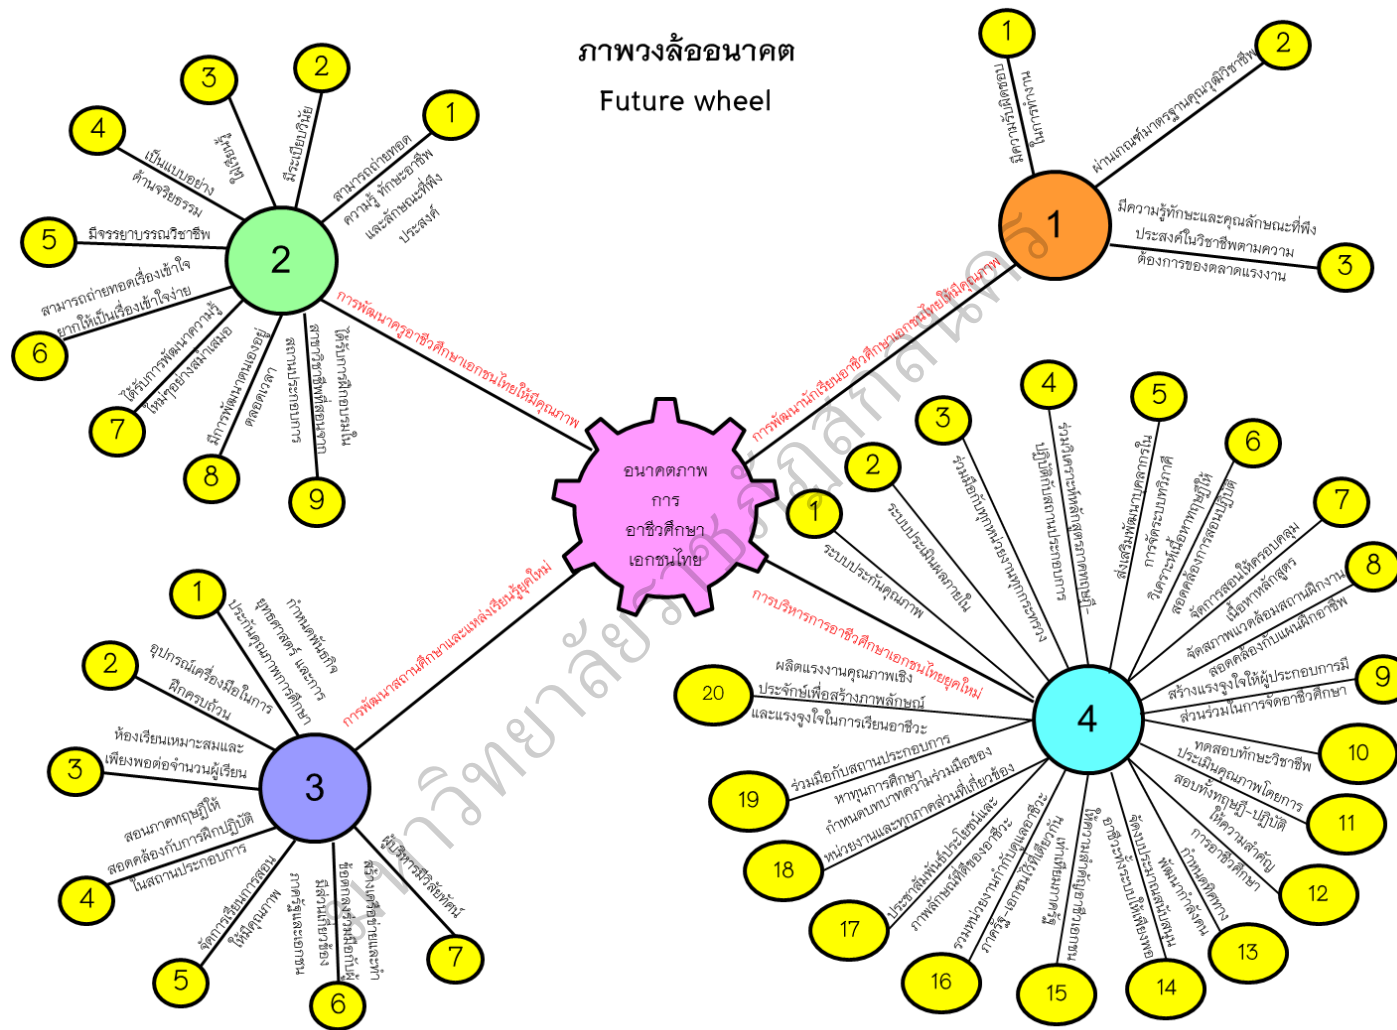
ภาพวงล้ออนาคต

Future wheel

อนาคตภาพการอาชีวศึกษาเอกชนไทย

การพัฒนาครูอาชีวศึกษาเอกชนไทยให้มีคุณภาพ

การพัฒนานักเรียนอาชีวศึกษาเอกชนไทยให้มีคุณภาพ

การพัฒนาสถานศึกษาและแหล่งเรียนรู้ยุคใหม่

การบริหารการอาชีวศึกษาเอกชนไทยยุคใหม่

1

1 มีความรับผิดชอบในการทำงาน

2 ผ่านเกณฑ์มาตรฐานคุณวุฒิวิชาชีพ

3 มีความรู้ทักษะและคุณลักษณะที่พึงประสงค์ในวิชาชีพตามความต้องการของตลาดแรงงาน

2

1 สามารถถ่ายทอดความรู้ ทักษะอาชีพ และลักษณะที่พึงประสงค์

2 มีระเบียบวินัย

3 ใฝ่เรียนรู้

4 เป็นแบบอย่างด้านจริยธรรม

5 มีจรรยาบรรณวิชาชีพ

6 สามารถถ่ายทอดเรื่องเข้าใจยากให้เป็นเรื่องเข้าใจง่าย

7 ได้รับการพัฒนาความรู้ใหม่ๆอย่างสม่ำเสมอ

8 มีการพัฒนาตนเองอยู่ตลอดเวลา

9 สามารถประกอบการสาขาวิชาชีพที่สอนได้

ได้รับการฝึกงานในสถานประกอบการ

3

1 กำหนดพันธกิจ ยุทธศาสตร์ และการประกันคุณภาพการศึกษา

2 อุปกรณ์เครื่องมือในการฝึกครบถ้วน

3 ห้องเรียนเหมาะสมและเพียงพอต่อจำนวนผู้เรียน

4 สอนภาคทฤษฎีให้สอดคล้องกับการฝึกปฏิบัติในสถานประกอบการ

5 จัดการเรียนการสอนให้มีคุณภาพ

6 มีข้อมูลสารสนเทศเพื่อการบริหารจัดการ

7 ผู้บริหารมีวิสัยทัศน์

สร้างเครือข่ายความร่วมมือ

4

1 ระบบประกันคุณภาพ

2 ระบบประเมินผลภายใน

3 ร่วมมือกับทุกหน่วยงานทุกภาคส่วน

4 ปฏิบัติกับสถานประกอบการ

ร่วมกันวางหลักสูตรการเรียน

5 ส่งเสริมพัฒนาบุคลากรในการจัดระบบทวิภาคี

6 วิเคราะห์เนื้อหาทฤษฎีให้สอดคล้องการสอนปฏิบัติ

7 จัดการสอนให้ครอบคลุมเนื้อหาหลักสูตร

8 จัดสภาพแวดล้อมสถานฝึกงานสอดคล้องกับแผนอาชีพ

9 สร้างแรงจูงใจให้ผู้ประกอบการมีส่วนร่วมในการจัดอาชีวศึกษา

10 ทดสอบทักษะวิชาชีพ

11 ประเมินคุณภาพโดยการสอบทั้งทฤษฎี-ปฏิบัติ

12 ให้ความสำคัญการอาชีวศึกษา

13 กำหนดทิศทางพัฒนากำลังคน

14 จัดงบประมาณสนับสนุนอาชีวะระบบทวิภาคีเพิ่มเติม

15 ทุกฝ่ายสนับสนุนส่งเสริมการเรียน

16 ภาครัฐ-เอกชนมีเป้าหมายเดียวกันร่วมพัฒนาอาชีวะ

17 ภาพลักษณ์ที่ดีของอาชีวะ ประชาสัมพันธ์ประโยชน์และ

18 หน่วยงานและทุกภาคส่วนที่เกี่ยวข้องกำหนดบทบาทความร่วมมือของ

19 หาทุนการศึกษา ร่วมมือกับสถานประกอบการ

20 ผลิตแรงงานคุณภาพเชิงประจักษ์เพื่อสร้างภาพลักษณ์และแรงจูงใจในการเรียนอาชีวะ

มหาวิทยาลัยราชภัฏสกลนคร